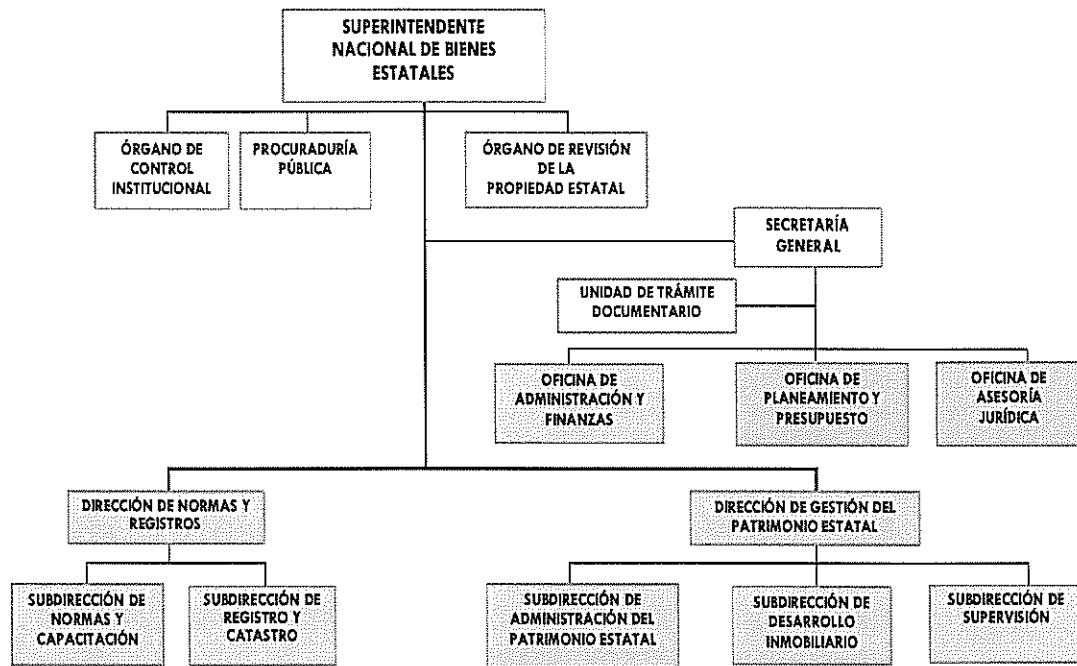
SUPERINTENDENTE NACIONAL DE BIENES ESTATALES

ÓRGANO DE CONTROL INSTITUCIONAL

PROCURADURÍA PÚBLICA

ÓRGANO DE REVISIÓN DE LA PROPIEDAD ESTATAL

SECRETARÍA GENERAL

UNIDAD DE TRÁMITE DOCUMENTARIO

OFICINA DE ADMINISTRACIÓN Y FINANZAS

OFICINA DE PLANEAMIENTO Y PRESUPUESTO

OFICINA DE ASESORÍA JURÍDICA

DIRECCIÓN DE NORMAS Y REGISTROS

DIRECCIÓN DE GESTIÓN DEL PATRIMONIO ESTATAL

SUBDIRECCIÓN DE NORMAS Y CAPACITACIÓN

SUBDIRECCIÓN DE REGISTRO Y CATASTRO

SUBDIRECCIÓN DE ADMINISTRACIÓN DEL PATRIMONIO ESTATAL

SUBDIRECCIÓN DE DESARROLLO INMOBILIARIO

SUBDIRECCIÓN DE SUPERVISIÓN